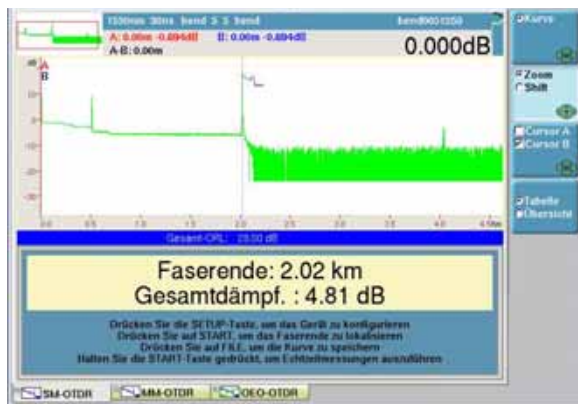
1550nm 30ns bend 3 3 bend
bend0601350
A: 0.00m -0.484dB B: 0.00m -0.484dB
A-B: 0.00m
0.000dB

Kurve

Zoom
Shift

Cursor A
Cursor B

Tabelle
Übersicht

Gesamt-ORL: 28.00 dB

Faserende: 2.02 km
Gesamtdämpf. : 4.81 dB

Drücken Sie die SETUP-Taste, um das Gerät zu konfigurieren
Drücken Sie auf START, um das Faserende zu lokalisieren
Drücken Sie auf FILE, um die Kurve zu speichern
Halten Sie die START-Taste gedrückt, um Echtzeitmessungen auszuführen

SM-OTDR
MM-OTDR
OEO-OTDR